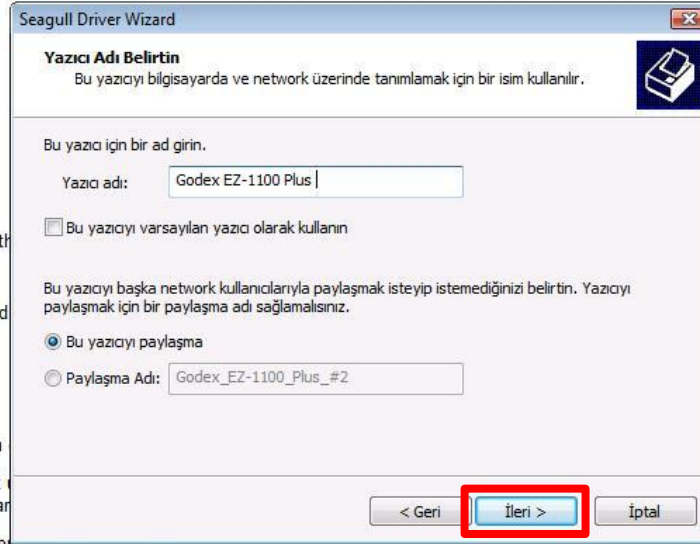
Seagull Driver Wizard

Yazıcı Adı Belirtin
Bu yazıcıyı bilgisayarda ve network üzerinde tanımlamak için bir isim kullanılır.

Bu yazıcı için bir ad girin.

Yazıcı adı: Godex EZ-1100 Plus

Bu yazıcıyı varsayılan yazıcı olarak kullanın

Bu yazıcıyı başka network kullanıcılarıyla paylaşmak isteyip istemediğinizi belirtin. Yazıcıyı paylaşmak için bir paylaşma adı sağlamalısınız.

Bu yazıcıyı paylaşma

Paylaşma Adı: Godex_EZ-1100_Plus_#2

< Geri
İleri >
İptal